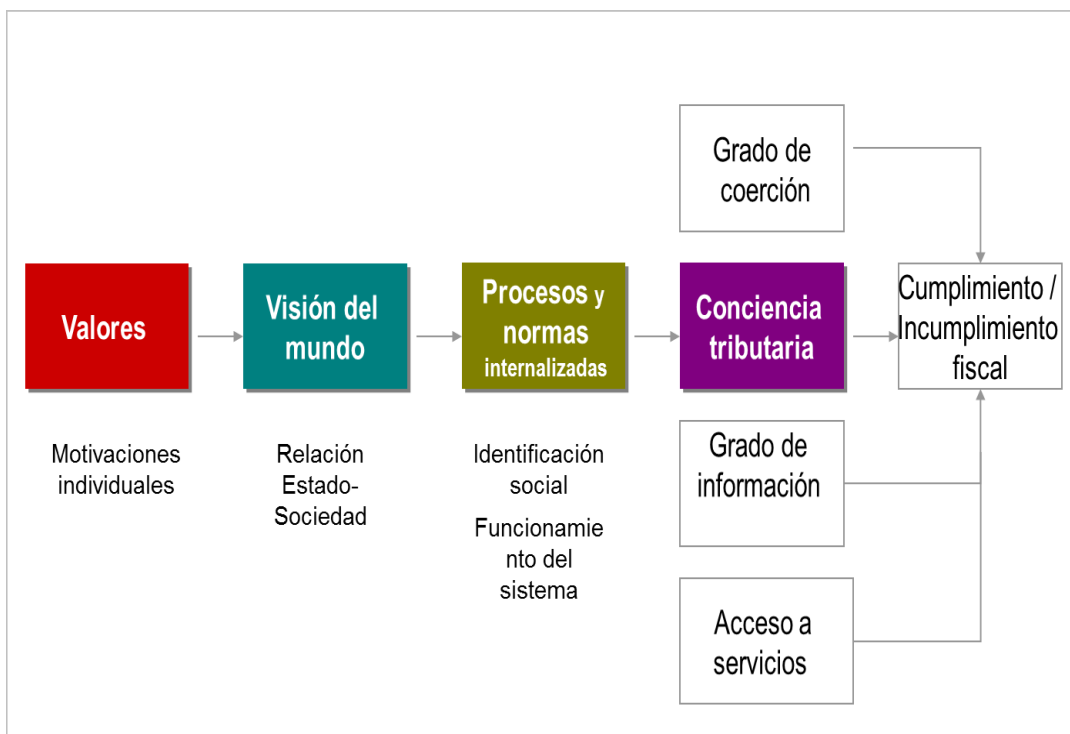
Grado de coerción

Valores

Visión del mundo

Procesos y normas internalizadas

Conciencia tributaria

Cumplimiento / Incumplimiento fiscal

Motivaciones individuales

Relación Estado-Sociedad

Identificación social

Funcionamie nto del sistema

Grado de información

Acceso a servicios